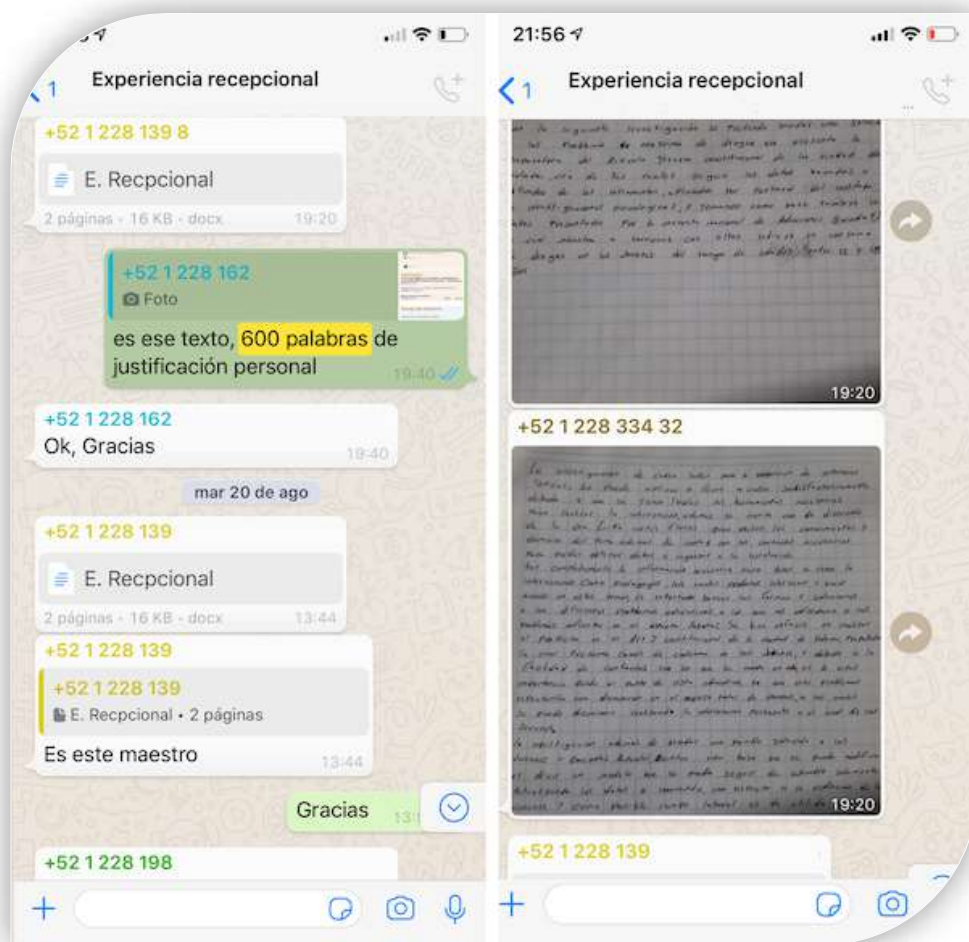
1
Experiencia recepcional

+52 1 228 139 8
E. Recpcional
2 páginas · 16 KB · docx 19:20

+52 1 228 162
Foto
es ese texto, 600 palabras de justificación personal
19:40

+52 1 228 162
Ok, Gracias
19:40

mar 20 de ago

+52 1 228 139
E. Recpcional
2 páginas · 16 KB · docx 13:44

+52 1 228 139
+52 1 228 139
E. Recpcional • 2 páginas
Es este maestro
13:44

Gracias 13:

+52 1 228 198

21:56
1
Experiencia recepcional

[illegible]
19:20

+52 1 228 334 32
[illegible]
19:20

+52 1 228 139